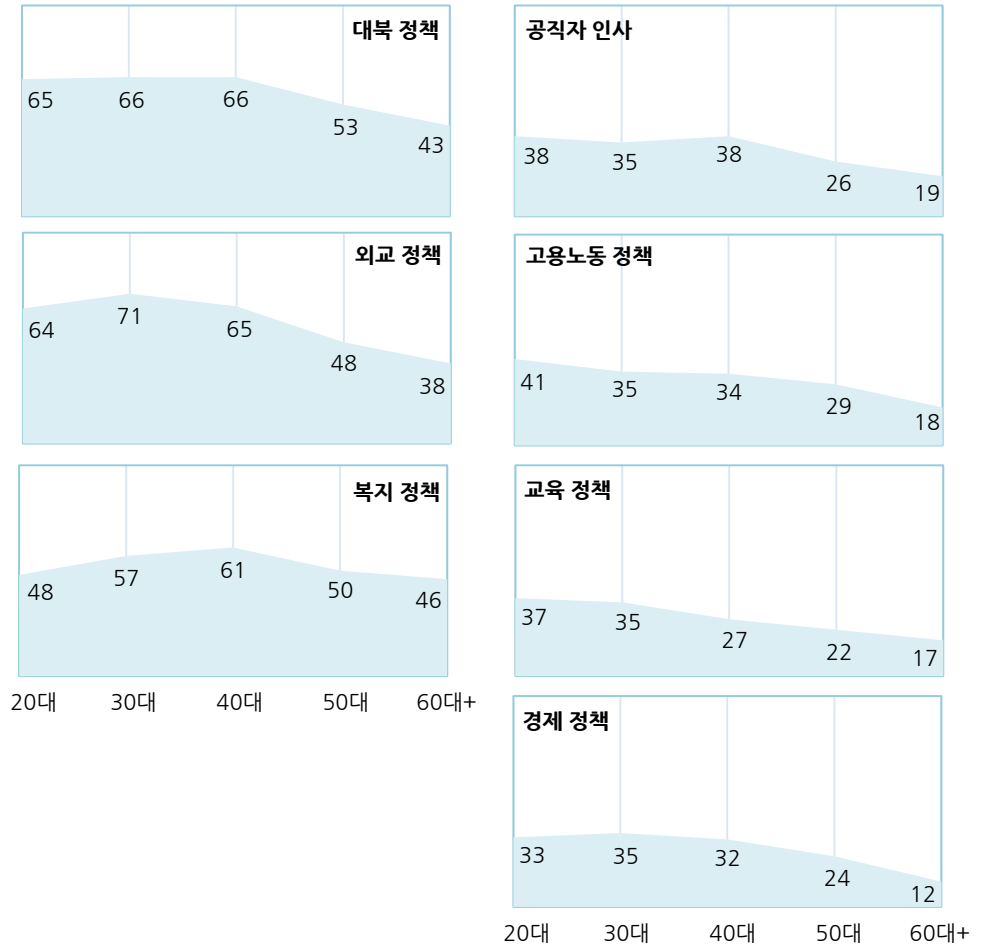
대북 정책

65 66 66 53 43

외교 정책

64 71 65 48 38

복지 정책

48 57 61 50 46

20대 30대 40대 50대 60대+

공직자 인사

38 35 38 26 19

고용노동 정책

41 35 34 29 18

교육 정책

37 35 27 22 17

경제 정책

33 35 32 24 12

20대 30대 40대 50대 60대+